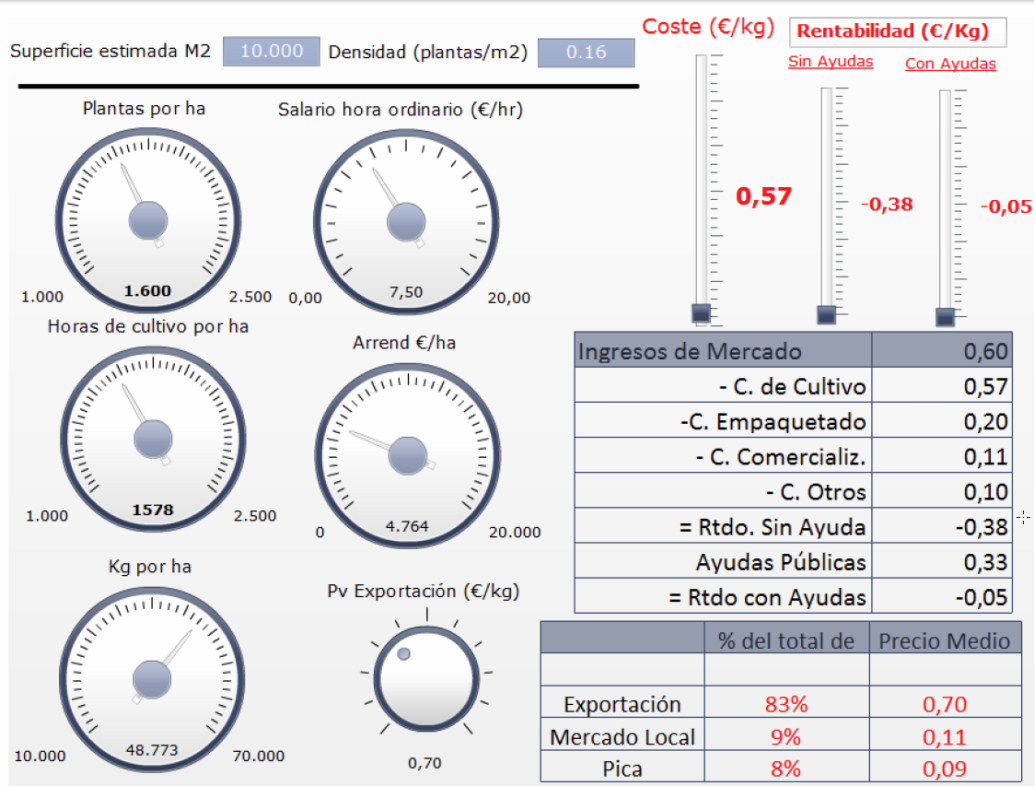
Superficie estimada M2 10.000 Densidad (plantas/m2) 0.16

Plantas por ha
1.000 1.600 2.500

Salario hora ordinario (€/hr)
0,00 7,50 20,00

Horas de cultivo por ha
1.000 1578 2.500

Arrend €/ha
0 4.764 20.000

Kg por ha
10.000 48.773 70.000

Pv Exportación (€/kg)
0,70

Coste (€/kg)
0,57

Rentabilidad (€/Kg)
Sin Ayudas
-0,38
Con Ayudas
-0,05

| Ingresos de Mercado | 0,60 |
|---|---|
| - C. de Cultivo | 0,57 |
| -C. Empaquetado | 0,20 |
| - C. Comercializ. | 0,11 |
| - C. Otros | 0,10 |
| = Rtdo. Sin Ayuda | -0,38 |
| Ayudas Públicas | 0,33 |
| = Rtdo con Ayudas | -0,05 |

| | % del total de | Precio Medio |
|---|---|---|
| | | |
| Exportación | 83% | 0,70 |
| Mercado Local | 9% | 0,11 |
| Pica | 8% | 0,09 |